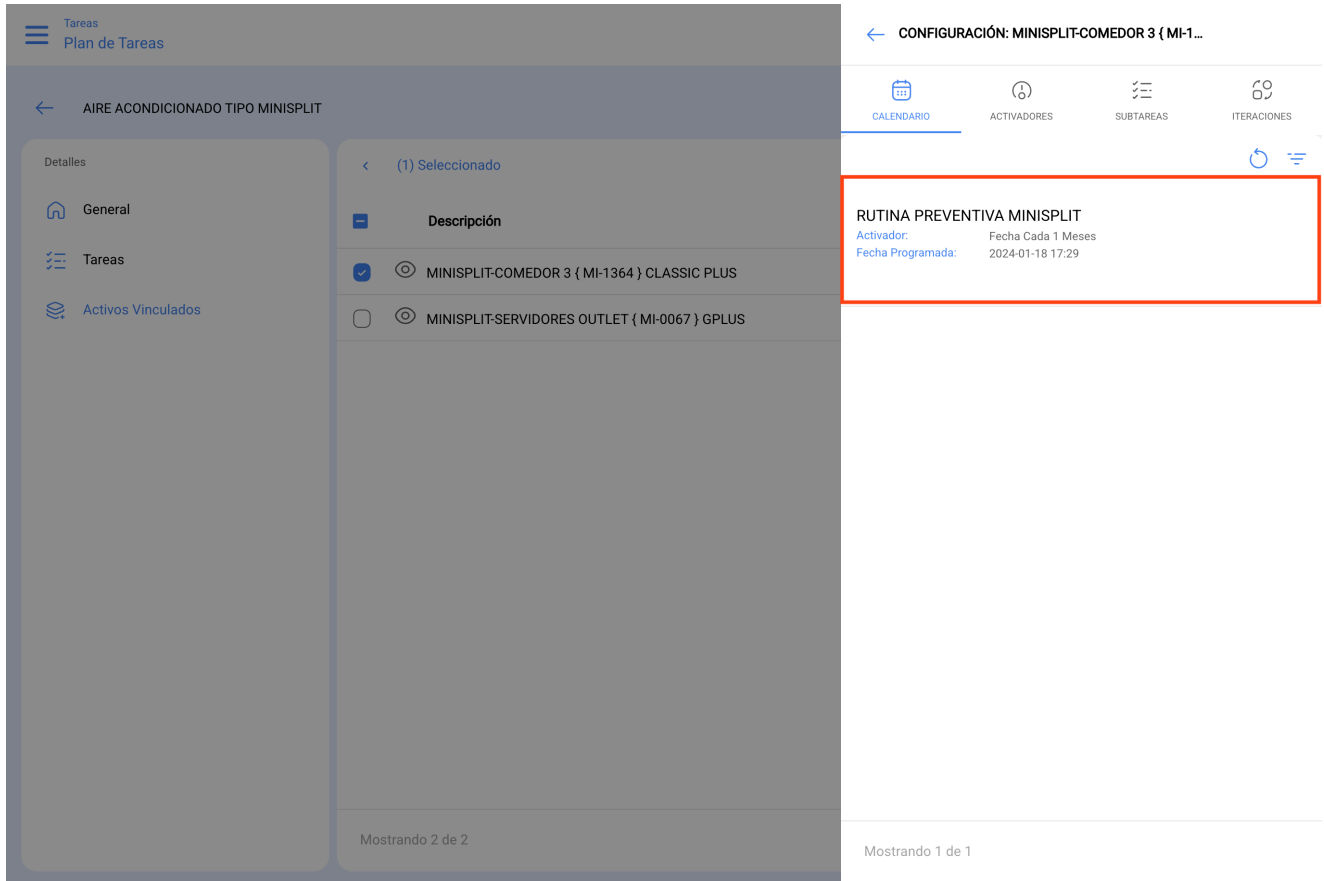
Tareas
Plan de Tareas

AIRE ACONDICIONADO TIPO MINISPLIT

Detalles

General

Tareas

Activos Vinculados

(1) Seleccionado

Descripción

MINISPLIT-COMEDOR 3 { MI-1364 } CLASSIC PLUS

MINISPLIT-SERVIDORES OUTLET { MI-0067 } GPLUS

Mostrando 2 de 2

CONFIGURACIÓN: MINISPLIT-COMEDOR 3 { MI-1...

CALENDARIO

ACTIVADORES

SUBTAREAS

ITERACIONES

RUTINA PREVENTIVA MINISPLIT
Activador: Fecha Cada 1 Meses
Fecha Programada: 2024-01-18 17:29

Mostrando 1 de 1